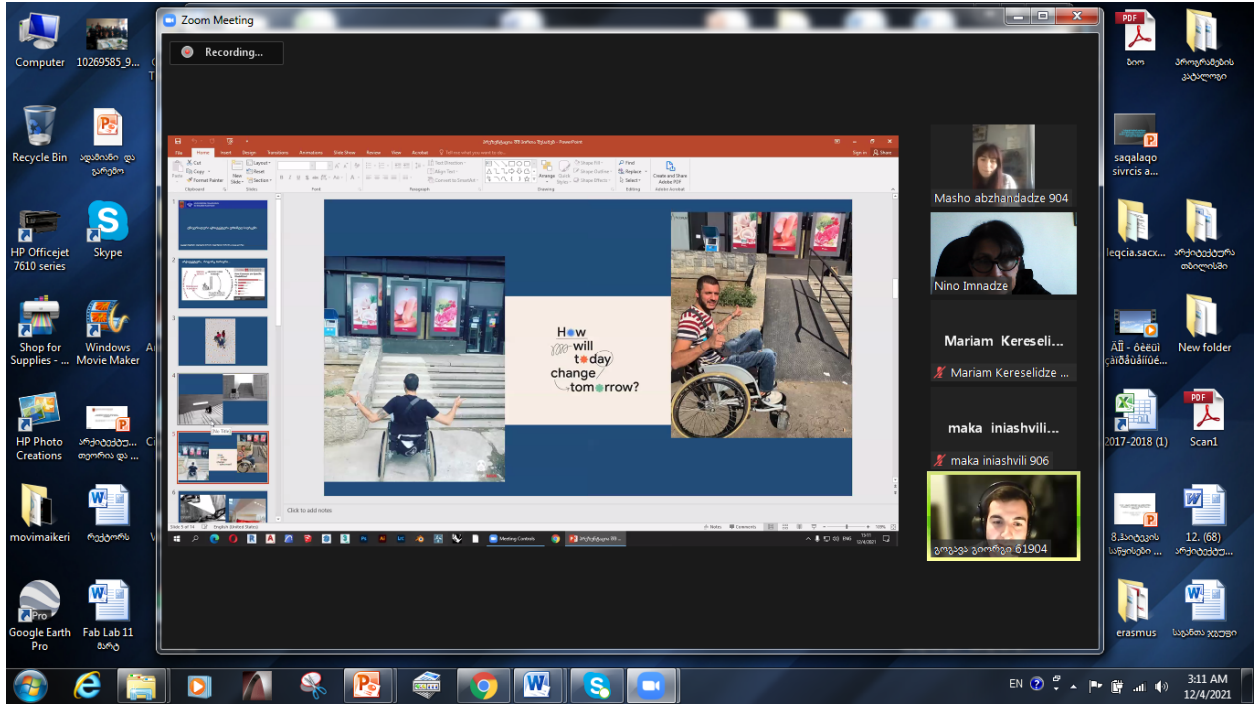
Computer
10269585_9...
Recycle Bin
ადამიანი და გარემო
HP Officejet 7610 series
Skype
Shop for Supplies - ...
Windows Movie Maker
HP Photo Creations
არქიტექტურ... თეორია და ...
movimaikeri
რექტორს
Google Earth Pro
Fab Lab 11 მარტ

Zoom Meeting
Recording...

How will today change tomorrow?

Click to add notes
Slide 5 of 14
English (United States)
Meeting Controls

Masho abzhandadze 904
Nino Imnadze
Mariam Kereseli...
Mariam Kereselidze ...
maka iniashvili...
maka iniashvili 906
გოგავა გიორგი ნ1904

ბიო
პროგრამების კატალოგი
saqalaqo sivrcis a...
leqcia.sacx...
არქიტექტურა თბილისში
ÂÎ - ôëëùì çàïîåâàüîûé...
New folder
2017-2018 (1)
Scan1
8.პიროვნების სამყაროები ...
12. (68) არქიტექტუ...
erasmus
საგანთა ჯგუფი

EN
3:11 AM
12/4/2021